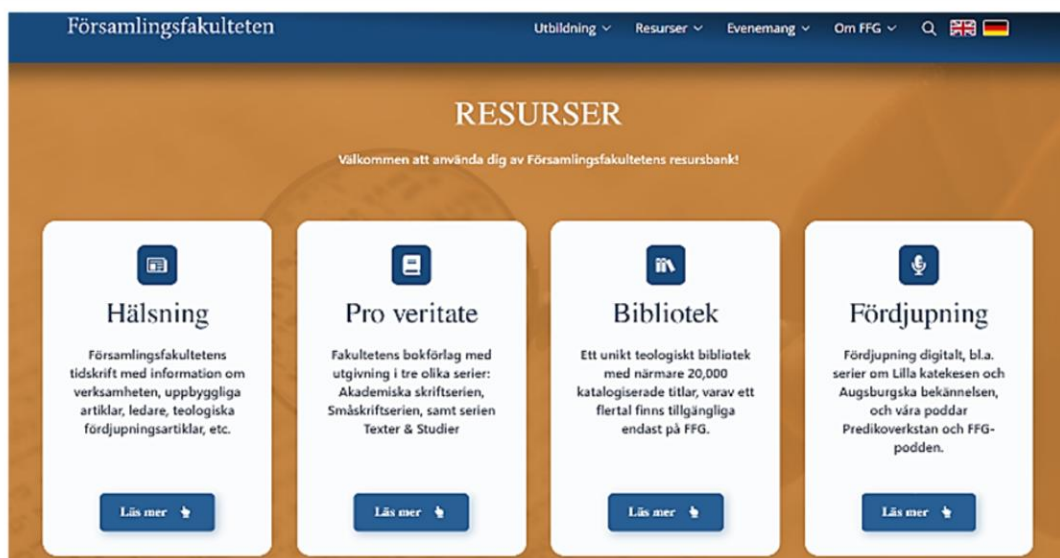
Församlingsfakulteten

Utbildning Resurser Evenemang Om FFG

RESURSER

Välkommen att använda dig av Församlingsfakultetens resursbank!

Hälsning

Församlingsfakultetens tidskrift med information om verksamheten, uppbyggliga artiklar, ledare, teologiska fördjupningsartiklar, etc.

Läs mer

Pro veritate

Fakultetens bokförlag med utgivning i tre olika serier: Akademiska skriftserien, Småskriftserien, samt serien Texter & Studier

Läs mer

Bibliotek

Ett unikt teologiskt bibliotek med närmare 20,000 katalogiserade titlar, varav ett flertal finns tillgängliga endast på FFG.

Läs mer

Fördjupning

Fördjupning digitalt, bl.a. serier om Lilla katekesen och Augsburgska bekännelsen, och våra poddar Predikoverkstan och FFG-podden.

Läs mer